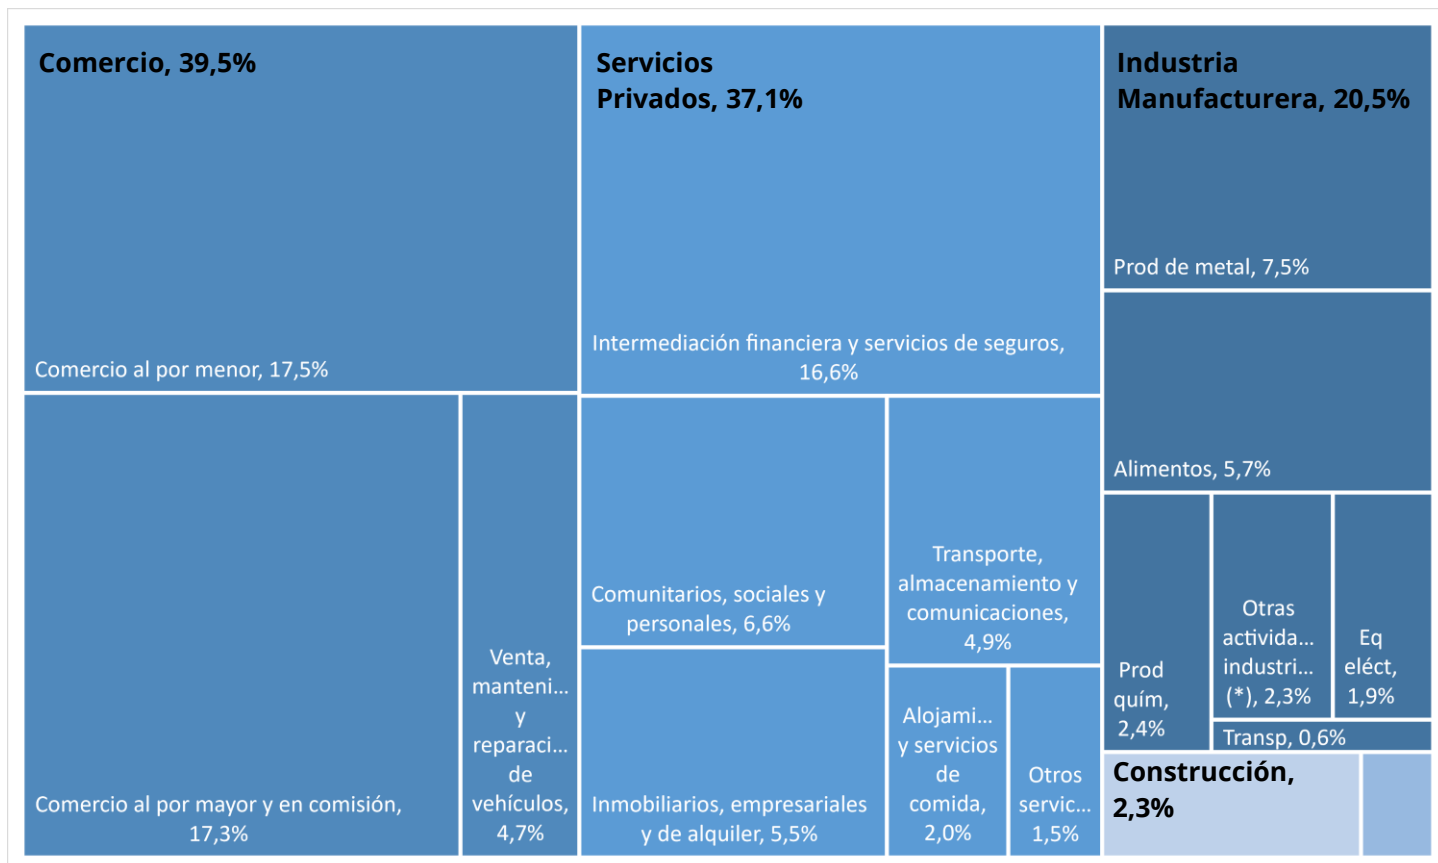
Comercio, 39,5%

Comercio al por menor, 17,5%

Comercio al por mayor y en comisión, 17,3%

Venta, manteni... y reparaci... de vehículos, 4,7%

Servicios Privados, 37,1%

Intermediación financiera y servicios de seguros, 16,6%

Comunitarios, sociales y personales, 6,6%

Transporte, almacenamiento y comunicaciones, 4,9%

Inmobiliarios, empresariales y de alquiler, 5,5%

Alojami... y servicios de comida, 2,0%

Otros servic... 1,5%

Industria Manufacturera, 20,5%

Prod de metal, 7,5%

Alimentos, 5,7%

Prod quím, 2,4%

Otras activida... industri... (*), 2,3%

Eq eléct, 1,9%

Transp, 0,6%

Construcción, 2,3%